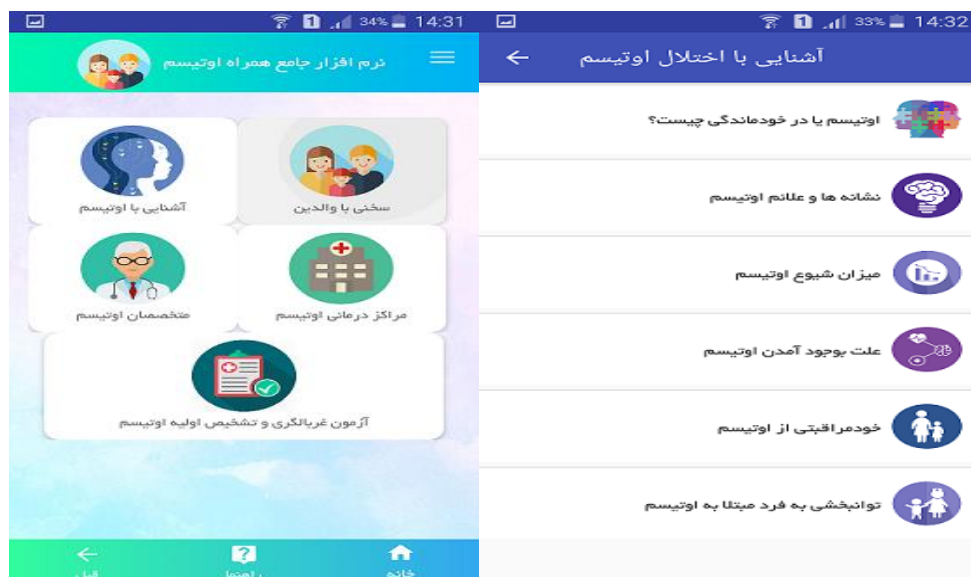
1 34% 14:31

نرم افزار جامع همراه اوتیسم

سخنی با والدین

آشنایی با اوتیسم

مراکز درمانی اوتیسم

متخصصان اوتیسم

آزمون غربالگری و تشخیص اولیه اوتیسم

خانه

راهنما

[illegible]

1 33% 14:32

آشنایی با اختلال اوتیسم

اوتیسم یا در خودماندگی چیست؟

نشانه ها و علائم اوتیسم

میزان شیوع اوتیسم

علت بوجود آمدن اوتیسم

خودمراقبتی از اوتیسم

توانبخشی به فرد مبتلا به اوتیسم